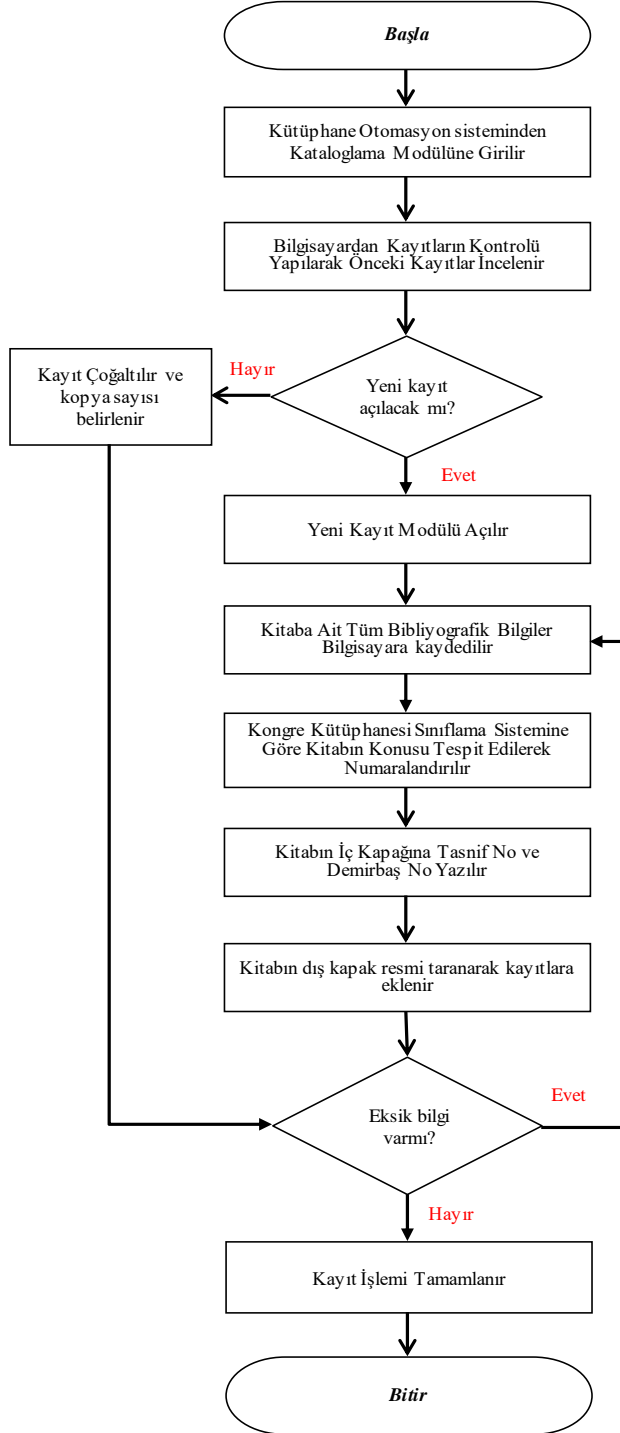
Başla

Kütüphane Otomasyon sisteminden Kataloglama Modülüne Girilir

Bilgisayardan Kayıtların Kontrolü Yapılarak Önceki Kayıtlar İncelenir

Yeni kayıt açılacak mı?

Hayır

Kayıt Çoğaltılır ve kopya sayısı belirlenir

Evet

Yeni Kayıt Modulü Açılır

Kitaba Ait Tüm Bibliyografik Bilgiler Bilgisayara kaydedilir

Kongre Kütüphanesi Sınıflama Sistemine Göre Kitabın Konusu Tespit Edilerek Numaralandırılır

Kitabın İç Kapağına Tasnif No ve Demirbaş No Yazılır

Kitabın dış kapak resmi taranarak kayıtlara eklenir

Eksik bilgi varmı?

Evet

Hayır

Kayıt İşlemi Tamamlanır

Bitir